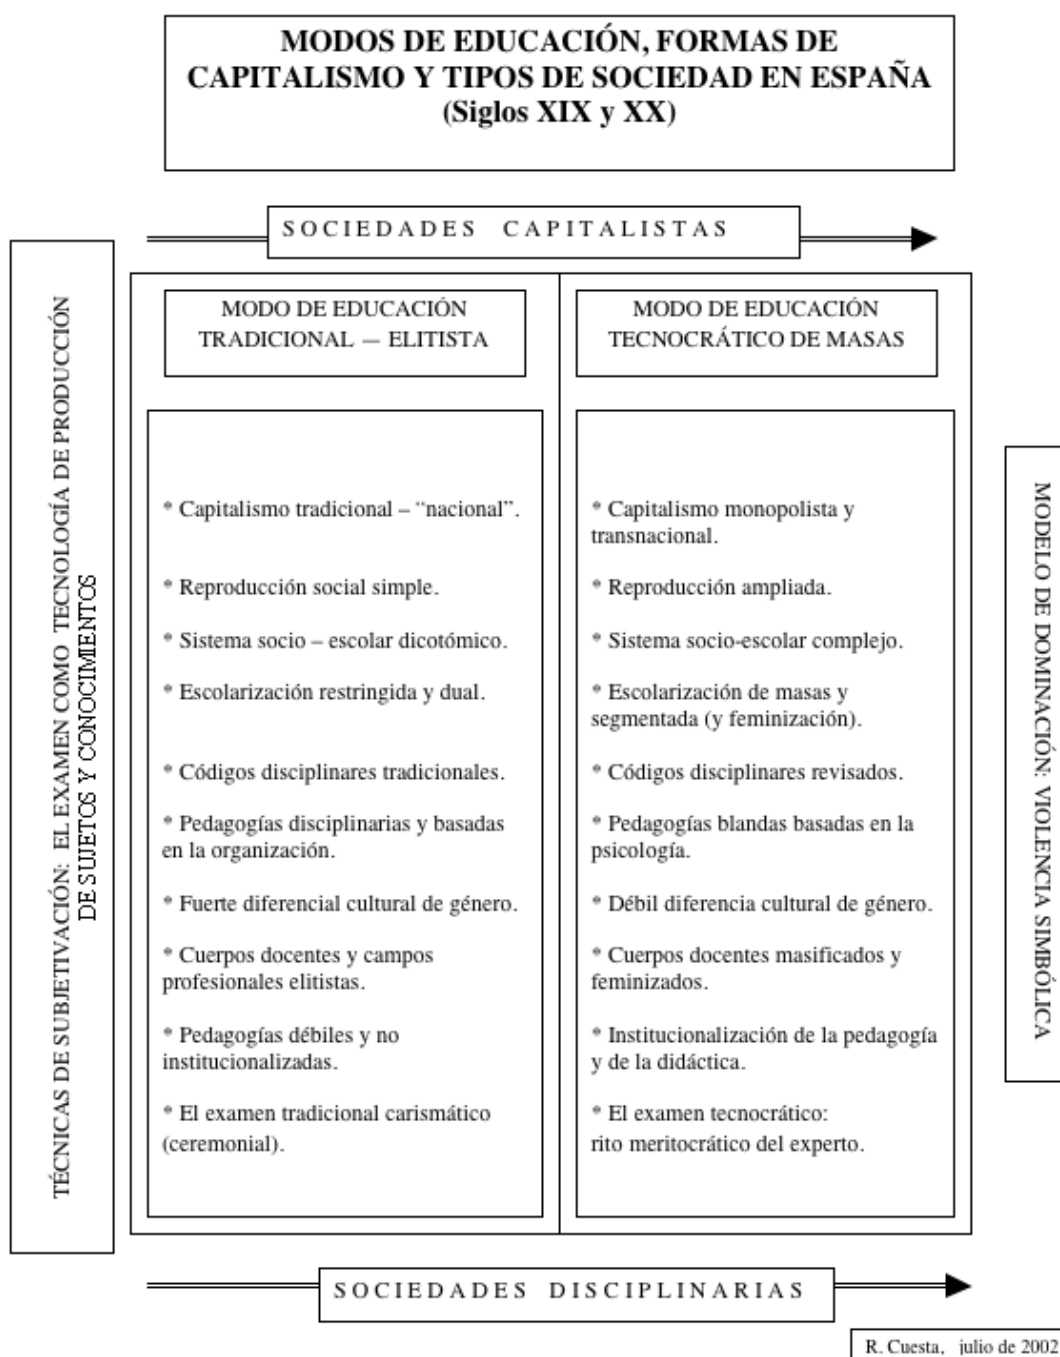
MODOS DE EDUCACIÓN, FORMAS DE CAPITALISMO Y TIPOS DE SOCIEDAD EN ESPAÑA (Siglos XIX y XX)

SOCIEDADES CAPITALISTAS

TÉCNICAS DE SUBJETIVACIÓN: EL EXAMEN COMO TECNOLOGÍA DE PRODUCCIÓN DE SUJETOS Y CONOCIMIENTOS

MODO DE EDUCACIÓN TRADICIONAL — ELITISTA

* Capitalismo tradicional – "nacional".

* Reproducción social simple.

* Sistema socio – escolar dicotómico.

* Escolarización restringida y dual.

* Códigos disciplinares tradicionales.

* Pedagogías disciplinarias y basadas en la organización.

* Fuerte diferencial cultural de género.

* Cuerpos docentes y campos profesionales elitistas.

* Pedagogías débiles y no institucionalizadas.

* El examen tradicional carismático (ceremonial).

MODO DE EDUCACIÓN TECNOCRÁTICO DE MASAS

* Capitalismo monopolista y transnacional.

* Reproducción ampliada.

* Sistema socio-escolar complejo.

* Escolarización de masas y segmentada (y feminización).

* Códigos disciplinares revisados.

* Pedagogías blandas basadas en la psicología.

* Débil diferencia cultural de género.

* Cuerpos docentes masificados y feminizados.

* Institucionalización de la pedagogía y de la didáctica.

* El examen tecnocrático: rito meritocrático del experto.

MODELO DE DOMINACIÓN: VIOLENCIA SIMBÓLICA

SOCIEDADES DISCIPLINARIAS

R. Cuesta, julio de 2002